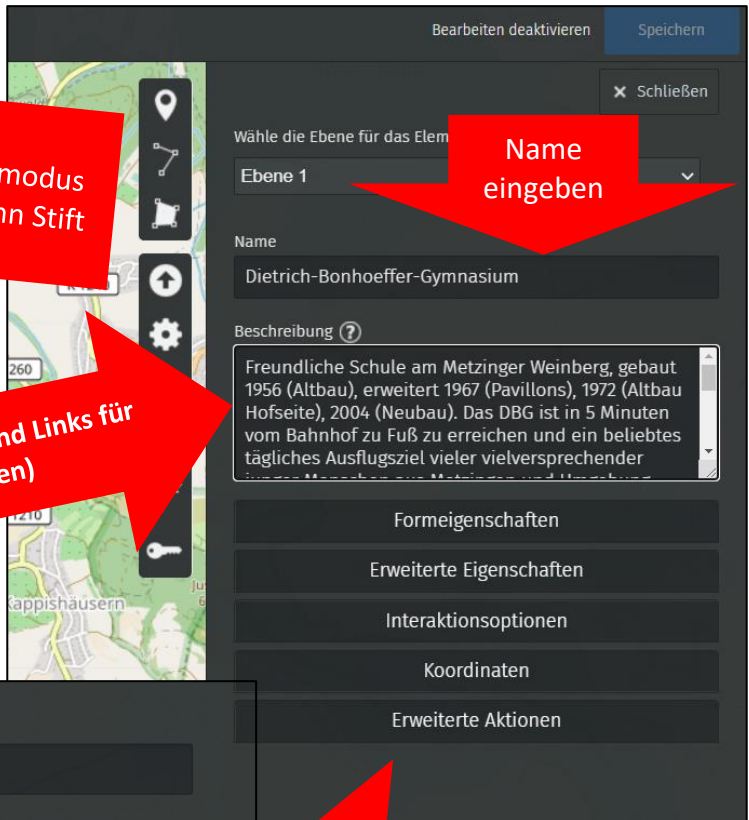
Bearbeiten deaktivieren

Speichern

× Schließen

modus
nn Stift

Wähle die Ebene für das Elem

Name
eingeben

Ebene 1

Name

Dietrich-Bonhoeffer-Gymnasium

Beschreibung ?

Freundliche Schule am Metzinger Weinberg, gebaut 1956 (Altbau), erweitert 1967 (Pavillons), 1972 (Altbau Hofseite), 2004 (Neubau). Das DBG ist in 5 Minuten vom Bahnhof zu Fuß zu erreichen und ein beliebtes tägliches Ausflugsziel vieler vielversprechender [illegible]

nd Links für
en)

260

Kappishäusern

Formeigenschaften

Erweiterte Eigenschaften

Interaktionsoptionen

Koordinaten

Erweiterte Aktionen